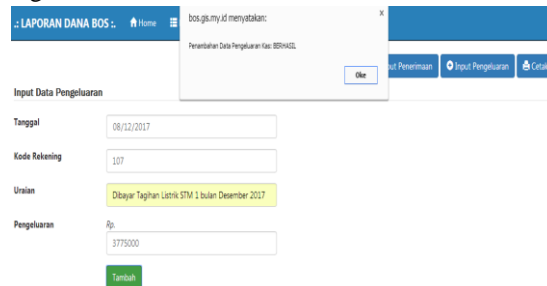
.: LAPORAN DANA BOS :. Home

bos.gis.my.id menyatakan:

Penambahan Data Pengeluaran Kas: BERHASIL

Oke

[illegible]ut Penerimaan  Input Pengeluaran  Ceta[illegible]

Input Data Pengeluaran

Tanggal  08/12/2017

Kode Rekening  107

Uraian  Dibayar Tagihan Listrik STM 1 bulan Desember 2017

Pengeluaran  Rp.  3775000

Tambah